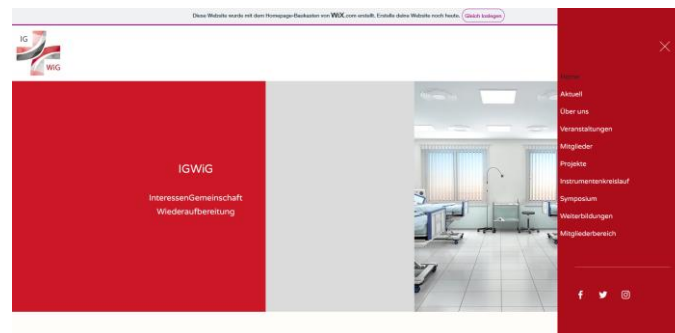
Diese Website wurde mit dem Homepage-Baukasten von WiX.com erstellt. Erstelle deine Website noch heute. Gleich loslegen

IG
WiG

IGWiG

InteressenGemeinschaft
Wiederaufbereitung

Home
Aktuell
Über uns
Veranstaltungen
Mitglieder
Projekte
Instrumentenkreislauf
Symposium
Weiterbildungen
Mitgliederbereich